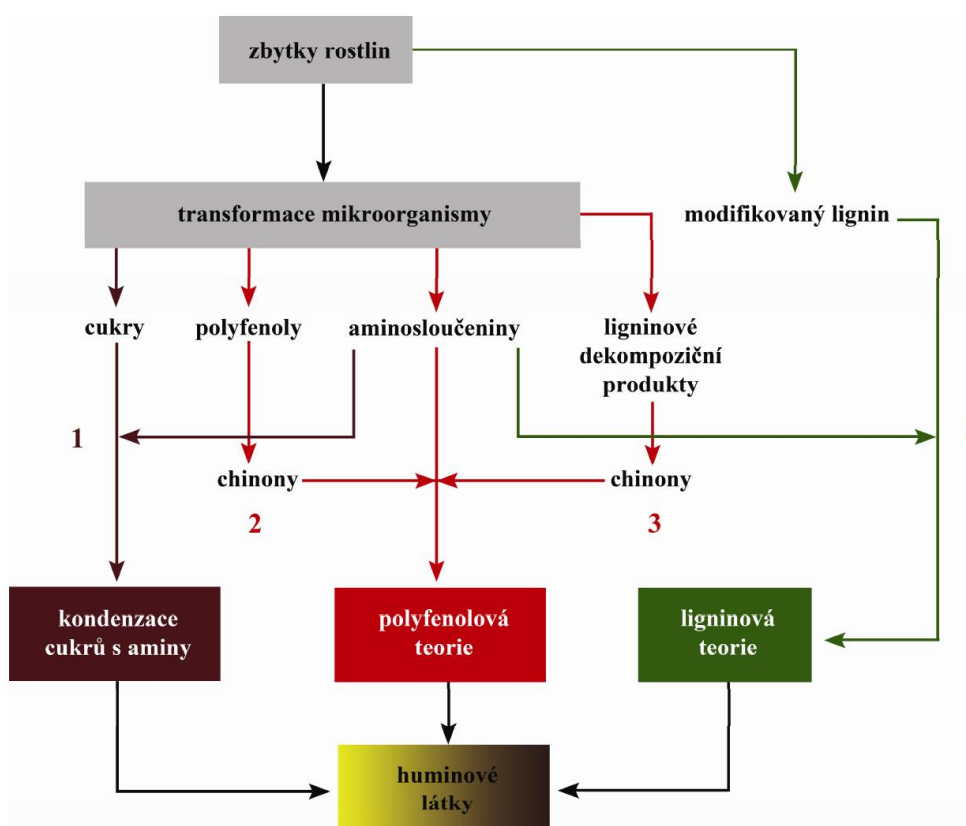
zbytky rostlin

transformace mikroorganismy

modifikovaný lignin

cukry

polyfenoly

aminosloučeniny

ligninové dekompoziční produkty

1

chinony

chinony

2

3

kondenzace cukrů s aminy

polyfenolová teorie

ligninová teorie

huminové látky